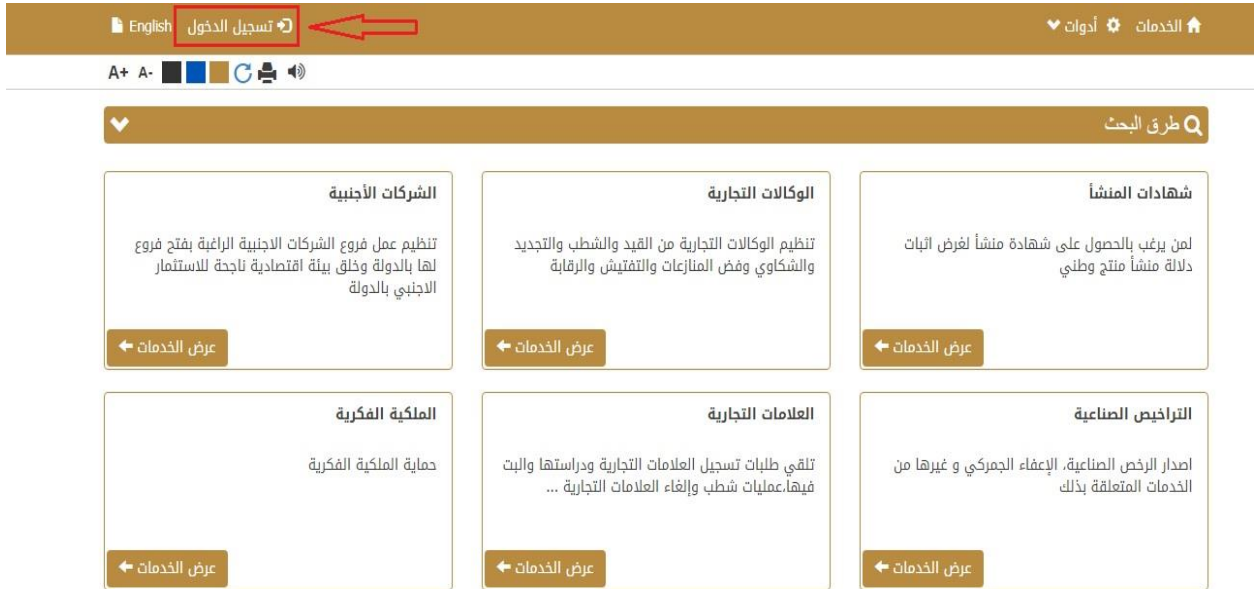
الخدمات أدوات

English تسجيل الدخول

A+ A-

طرق البحث

شهادات المنشأ

لمن يرغب بالحصول على شهادة منشأ لغرض اثبات دلالة منشأ منتج وطني

عرض الخدمات

الوكالات التجارية

تنظيم الوكالات التجارية من القيد والشطب والتجديد والشكاوي وفض المنازعات والتفتيش والرقابة

عرض الخدمات

الشركات الأجنبية

تنظيم عمل فروع الشركات الاجنبية الراغبة بفتح فروع لها بالدولة وخلق بيئة اقتصادية ناجحة للاستثمار الاجنبي بالدولة

عرض الخدمات

التراخيص الصناعية

اصدار الرخص الصناعية، الإعفاء الجمركي و غيرها من الخدمات المتعلقة بذلك

عرض الخدمات

العلامات التجارية

تلقي طلبات تسجيل العلامات التجارية ودراستها والبت فيها،عمليات شطب وإلغاء العلامات التجارية ...

عرض الخدمات

الملكية الفكرية

حماية الملكية الفكرية

عرض الخدمات